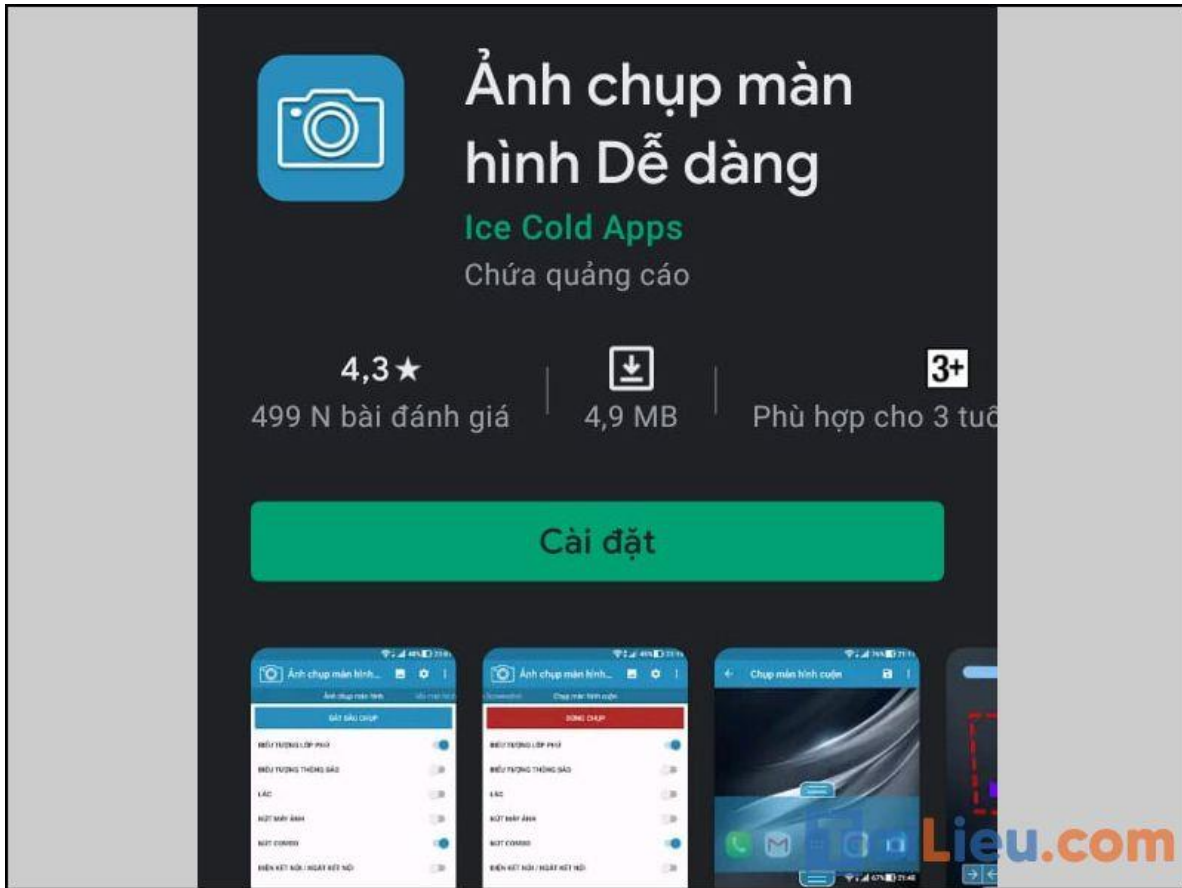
Ảnh chụp màn hình Dễ dàng

Ice Cold Apps

Chứa quảng cáo

4,3★
499 N bài đánh giá

4,9 MB

3+
Phù hợp cho 3 tuổ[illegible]

Cài đặt

Ảnh chụp màn hình...
Ảnh chụp màn hình
BẮT ĐẦU CHỤP
BIỂU TƯỢNG LỚP PHỦ
BIỂU TƯỢNG THÔNG BÁO
LẮC
NÚT MÁY ẢNH
NÚT COMBO
ĐIỆN KẾT NỐI / NGẮT KẾT NỐI

Ảnh chụp màn hình...
Chụp màn hình cuộn
DỪNG CHỤP
BIỂU TƯỢNG LỚP PHỦ
BIỂU TƯỢNG THÔNG BÁO
LẮC
NÚT MÁY ẢNH
NÚT COMBO
ĐIỆN KẾT NỐI / NGẮT KẾT NỐI

Chụp màn hình cuộn

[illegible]Lieu.com